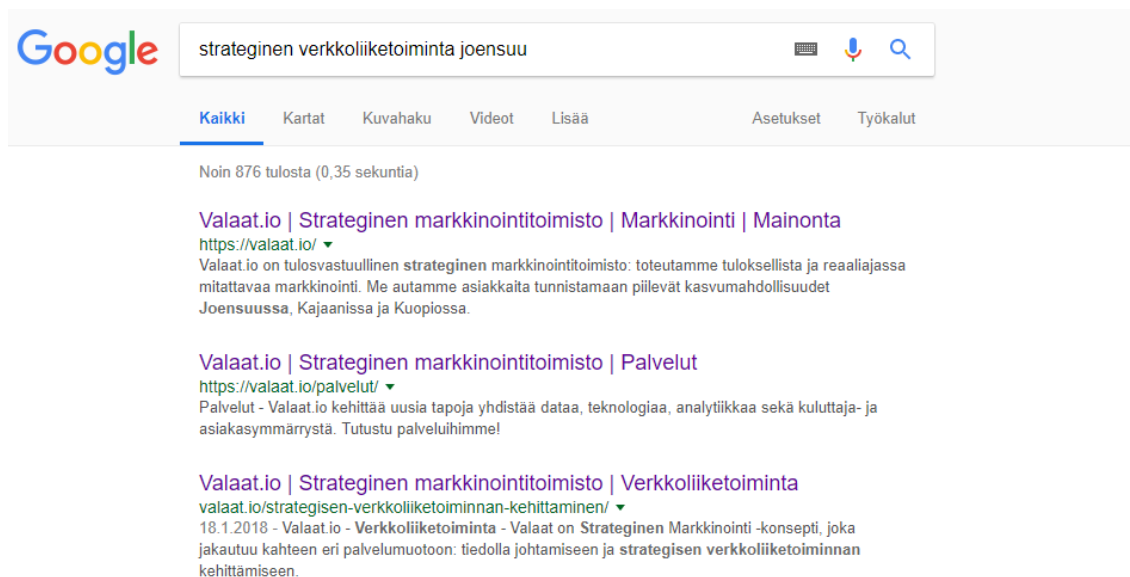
Google

strateginen verkkoliiketoiminta joensuu

Kaikki Kartat Kuvahaku Videot Lisää Asetukset Työkalut

Noin 876 tulosta (0,35 sekuntia)

Valaat.io | Strateginen markkinointitoimisto | Markkinointi | Mainonta
https://valaat.io/
Valaat.io on tulosvastuullinen strateginen markkinointitoimisto: toteutamme tuloksellista ja reaaliajassa mitattavaa markkinointi. Me autamme asiakkaita tunnistamaan piilevät kasvumahdollisuudet Joensuussa, Kajaanissa ja Kuopiossa.

Valaat.io | Strateginen markkinointitoimisto | Palvelut
https://valaat.io/palvelut/
Palvelut - Valaat.io kehittää uusia tapoja yhdistää dataa, teknologiaa, analytiikkaa sekä kuluttaja- ja asiakasymmärrystä. Tutustu palveluihimme!

Valaat.io | Strateginen markkinointitoimisto | Verkkoliiketoiminta
valaat.io/strategisen-verkkoliiketoiminnan-kehittaminen/
18.1.2018 - Valaat.io - Verkkoliiketoiminta - Valaat on Strateginen Markkinointi -konsepti, joka jakautuu kahteen eri palvelumuotoon: tiedolla johtamiseen ja strategisen verkkoliiketoiminnan kehittämiseen.